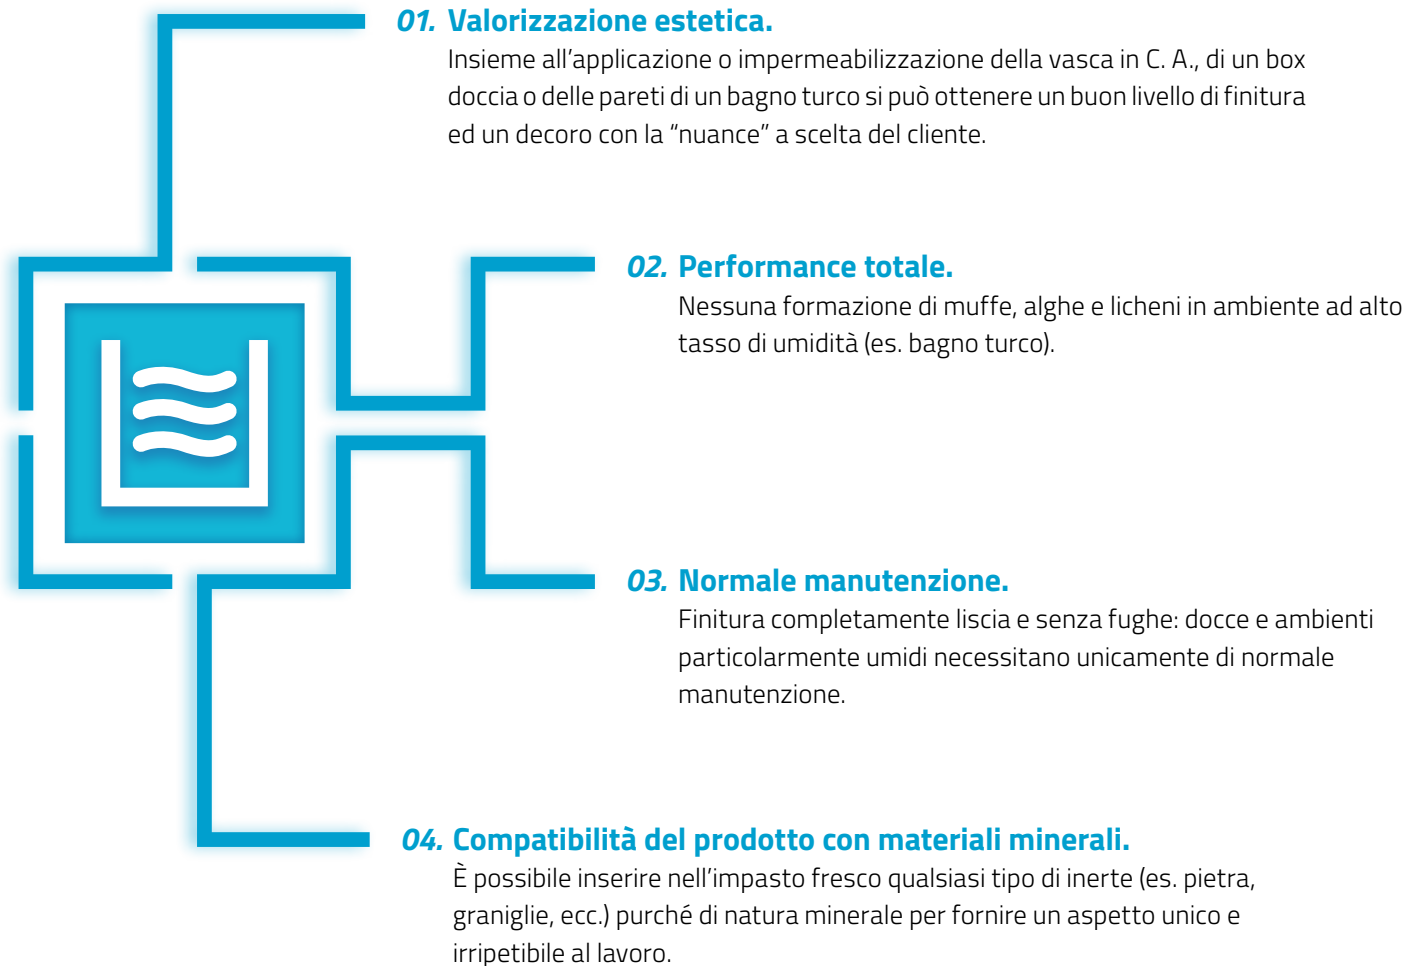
01. Valorizzazione estetica.
Insieme all'applicazione o impermeabilizzazione della vasca in C. A., di un box doccia o delle pareti di un bagno turco si può ottenere un buon livello di finitura ed un decoro con la "nuance" a scelta del cliente.

02. Performance totale.
Nessuna formazione di muffe, alghe e licheni in ambiente ad alto tasso di umidità (es. bagno turco).

03. Normale manutenzione.
Finitura completamente liscia e senza fughe: docce e ambienti particolarmente umidi necessitano unicamente di normale manutenzione.

04. Compatibilità del prodotto con materiali minerali.
È possibile inserire nell'impasto fresco qualsiasi tipo di inerte (es. pietra, graniglie, ecc.) purché di natura minerale per fornire un aspetto unico e irripetibile al lavoro.